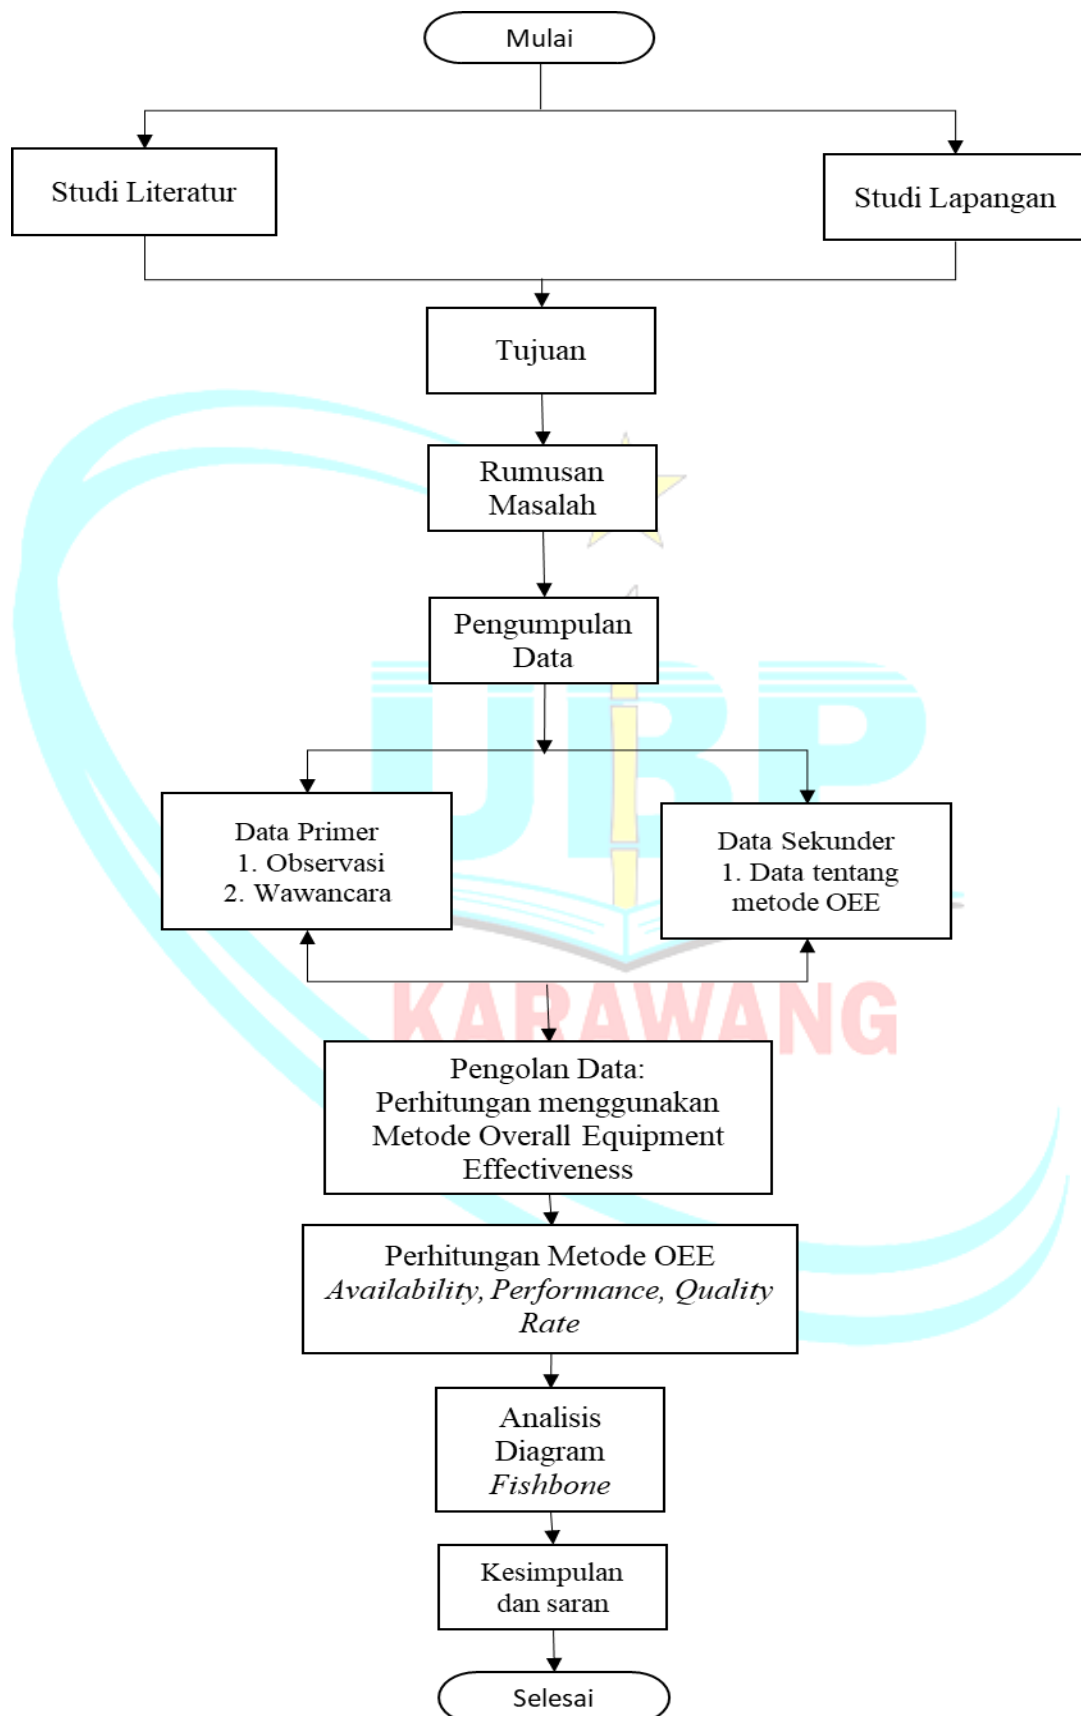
Mulai

Studi Literatur

Studi Lapangan

Tujuan

Rumusan Masalah

Pengumpulan Data

Data Primer
1. Observasi
2. Wawancara

Data Sekunder
1. Data tentang metode OEE

UBP KARAWANG

Pengolan Data:
Perhitungan menggunakan Metode Overall Equipment Effectiveness

Perhitungan Metode OEE
*Availability, Performance, Quality Rate*

Analisis Diagram *Fishbone*

Kesimpulan dan saran

Selesai